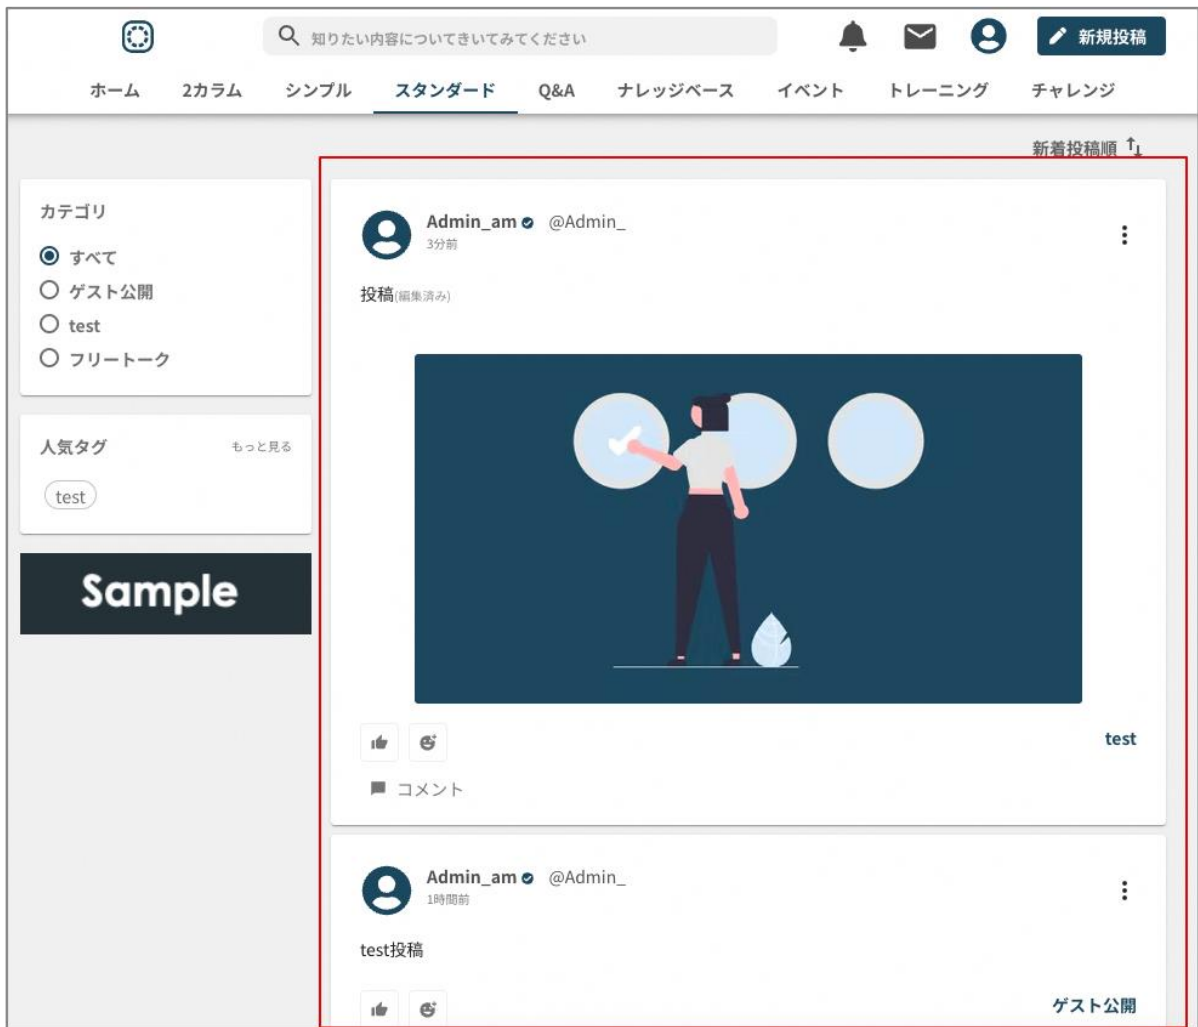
知りたい内容についてきいてみてください

新規投稿

ホーム　2カラム　シンプル　スタンダード　Q&A　ナレッジベース　イベント　トレーニング　チャレンジ

新着投稿順

カテゴリ
すべて
ゲスト公開
test
フリートーク

人気タグ　もっと見る
test

Sample

Admin_am @Admin_
3分前

投稿(編集済み)

test

コメント

Admin_am @Admin_
1時間前

test投稿

ゲスト公開